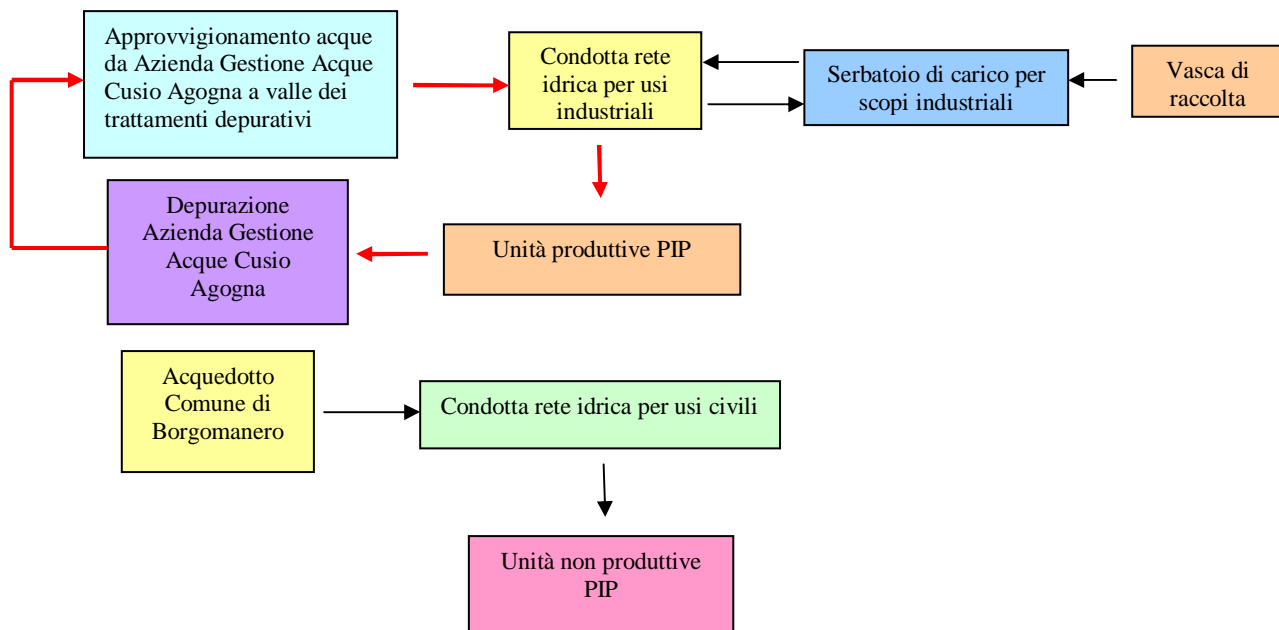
Approvvigionamento acque da Azienda Gestione Acque Cusio Agogna a valle dei trattamenti depurativi

Condotta rete idrica per usi industriali

Serbatoio di carico per scopi industriali

Vasca di raccolta

Depurazione Azienda Gestione Acque Cusio Agogna

Unità produttive PIP

Acquedotto Comune di Borgomanero

Condotta rete idrica per usi civili

Unità non produttive PIP